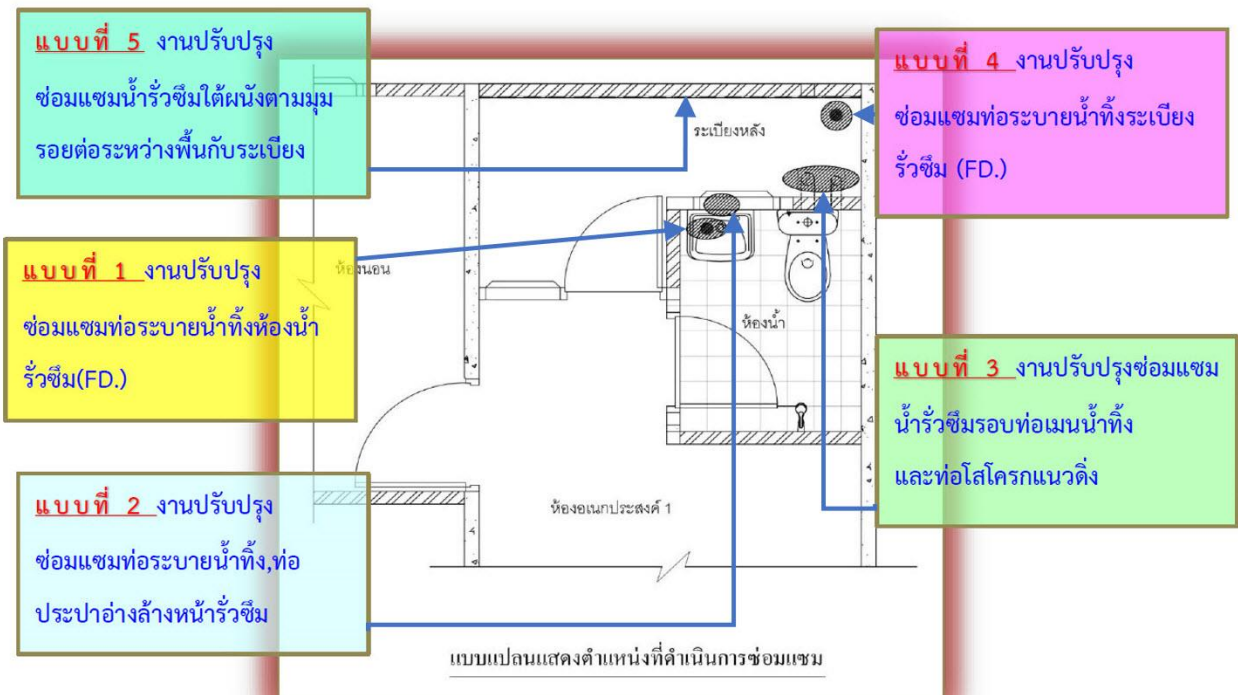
แบบที่ 5 งานปรับปรุง ซ่อมแซมน้ำรั่วซึมใต้ผนังตามมุม รอยต่อระหว่างพื้นกับระเบียง

แบบที่ 4 งานปรับปรุง ซ่อมแซมท่อระบายน้ำทิ้งระเบียง รั่วซึม (FD.)

ระเบียงหลัง

แบบที่ 1 งานปรับปรุง ซ่อมแซมท่อระบายน้ำทิ้งห้องน้ำ รั่วซึม(FD.)

ห้องนอน

ห้องน้ำ

แบบที่ 3 งานปรับปรุงซ่อมแซม น้ำรั่วซึมรอบท่อเมนน้ำทิ้ง และท่อโสโครกแนวดิ่ง

แบบที่ 2 งานปรับปรุง ซ่อมแซมท่อระบายน้ำทิ้ง,ท่อ ประปาอ่างล้างหน้ารั่วซึม

ห้องอเนกประสงค์ 1

แบบแปลนแสดงตำแหน่งที่ดำเนินการซ่อมแซม